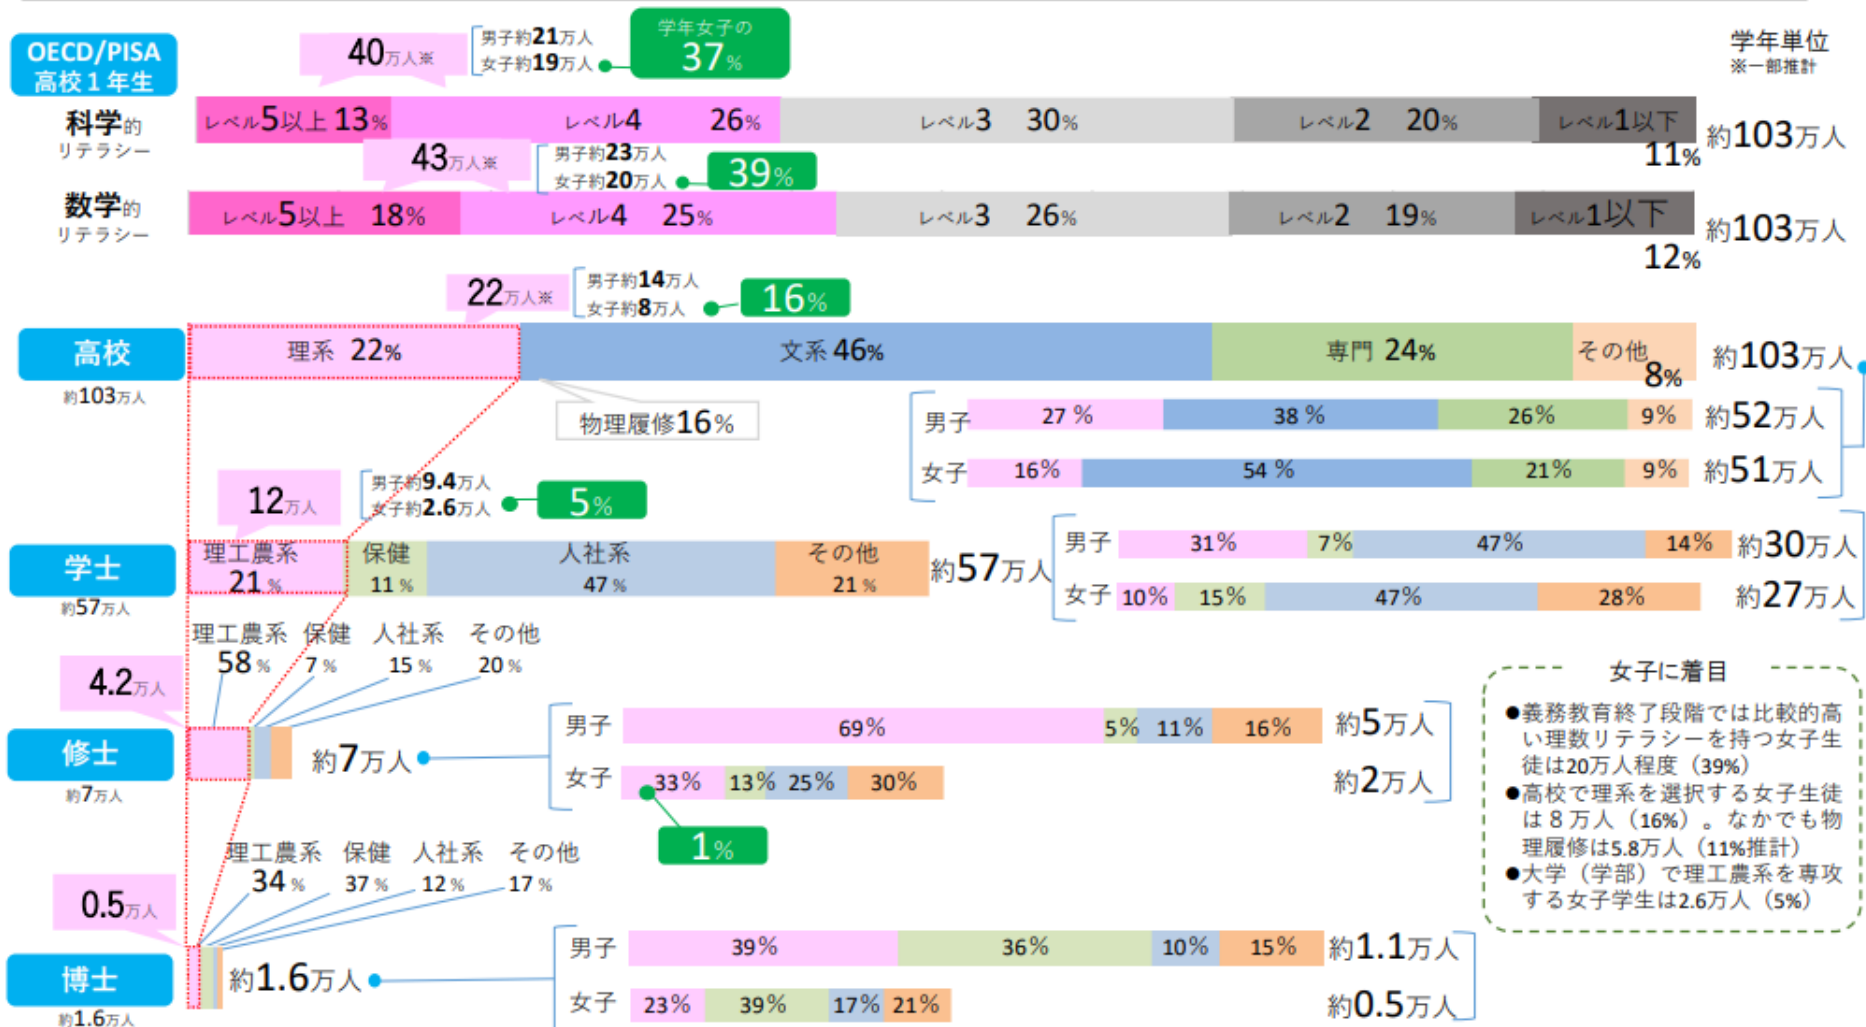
OECD/PISA
高校１年生

40万人※
男子約21万人
女子約19万人
学年女子の
37%

学年単位
※一部推計

科学的
リテラシー
レベル5以上 13%
レベル4 26%
レベル3 30%
レベル2 20%
レベル1以下
11%
約103万人

43万人※
男子約23万人
女子約20万人
39%

数学的
リテラシー
レベル5以上 18%
レベル4 25%
レベル3 26%
レベル2 19%
レベル1以下
12%
約103万人

22万人※
男子約14万人
女子約8万人
16%

高校
約103万人
理系 22%
文系 46%
専門 24%
その他
8%
約103万人

物理履修16%

| | | | | | |
|---|---|---|---|---|---|
| 男子 | 27 % | 38 % | 26% | 9% | 約52万人 |
| 女子 | 16% | 54 % | 21% | 9% | 約51万人 |

12万人
男子約9.4万人
女子約2.6万人
5%

学士
約57万人
理工農系 21%
保健 11%
人社系 47%
その他 21%
約57万人

| | | | | | |
|---|---|---|---|---|---|
| 男子 | 31% | 7% | 47% | 14% | 約30万人 |
| 女子 | 10% | 15% | 47% | 28% | 約27万人 |

理工農系 58%
保健 7%
人社系 15%
その他 20%

4.2万人

修士
約7万人
約7万人

| | | | | | |
|---|---|---|---|---|---|
| 男子 | 69% | 5% | 11% | 16% | 約5万人 |
| 女子 | 33% | 13% | 25% | 30% | 約2万人 |

1%

女子に着目
●義務教育終了段階では比較的高い理数リテラシーを持つ女子生徒は20万人程度（39%）
●高校で理系を選択する女子生徒は８万人（16%）。なかでも物理履修は5.8万人（11%推計）
●大学（学部）で理工農系を専攻する女子学生は2.6万人（5%）

理工農系 34%
保健 37%
人社系 12%
その他 17%

0.5万人

博士
約1.6万人
約1.6万人

| | | | | | |
|---|---|---|---|---|---|
| 男子 | 39% | 36% | 10% | 15% | 約1.1万人 |
| 女子 | 23% | 39% | 17% | 21% | 約0.5万人 |